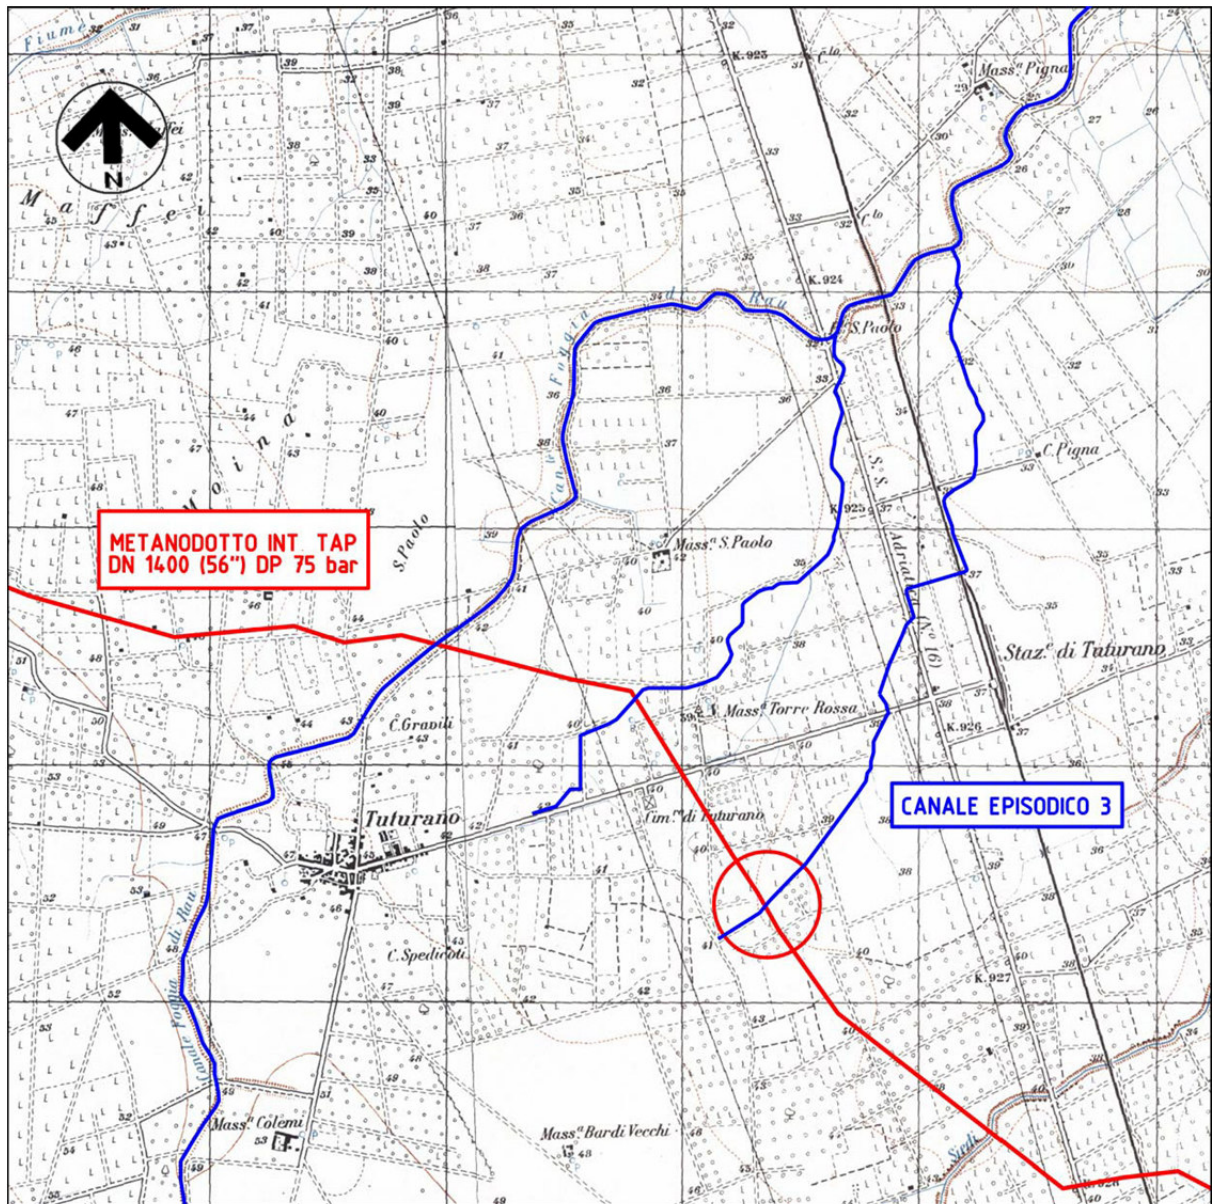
N

METANODOTTO INT. TAP
DN 1400 (56") DP 75 bar

CANALE EPISODICO 3

Fiume
M a f f e i
M o i n a
Mass.a Pigna
C.lo
K. 925
K. 924
S. Paolo
C. Pigna
K. 925
Mass.a S. Paolo
S. Paolo
S.S. Adriatica (N.o 16)
Staz.e di Tuturano
Mass.a Torre Rossa
K. 926
C. Gravili
Tuturano
Cim.o di Tuturano
C. Spedicato
K. 927
Canale Foggia di Rau
Mass.a Colemi
Mass.a Bardi Vecchi